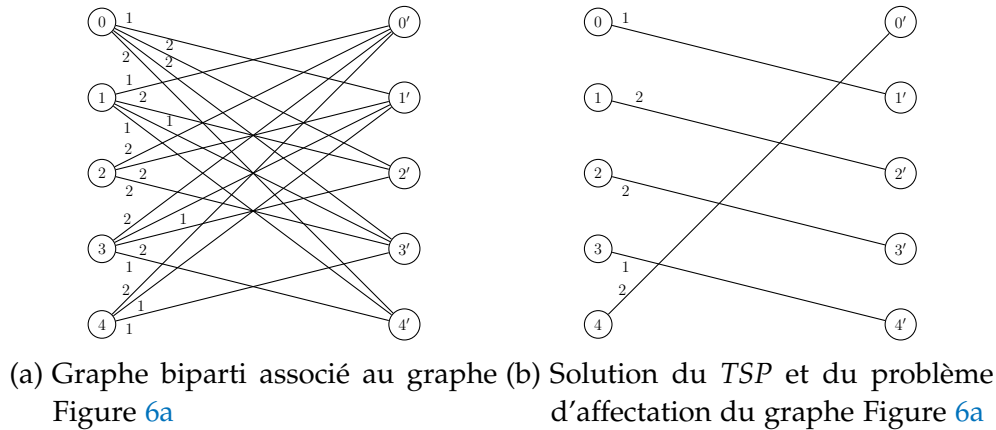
0
1
2
2
2
1
1
2
1
1
2
2
2
2
1
2
1
2
1
1
3
4
0′
1′
2′
3′
4′

(a) Graphe biparti associé au graphe Figure 6a

0
1
1
2
2
2
3
1
2
4
0′
1′
2′
3′
4′

(b) Solution du *TSP* et du problème d'affectation du graphe Figure 6a